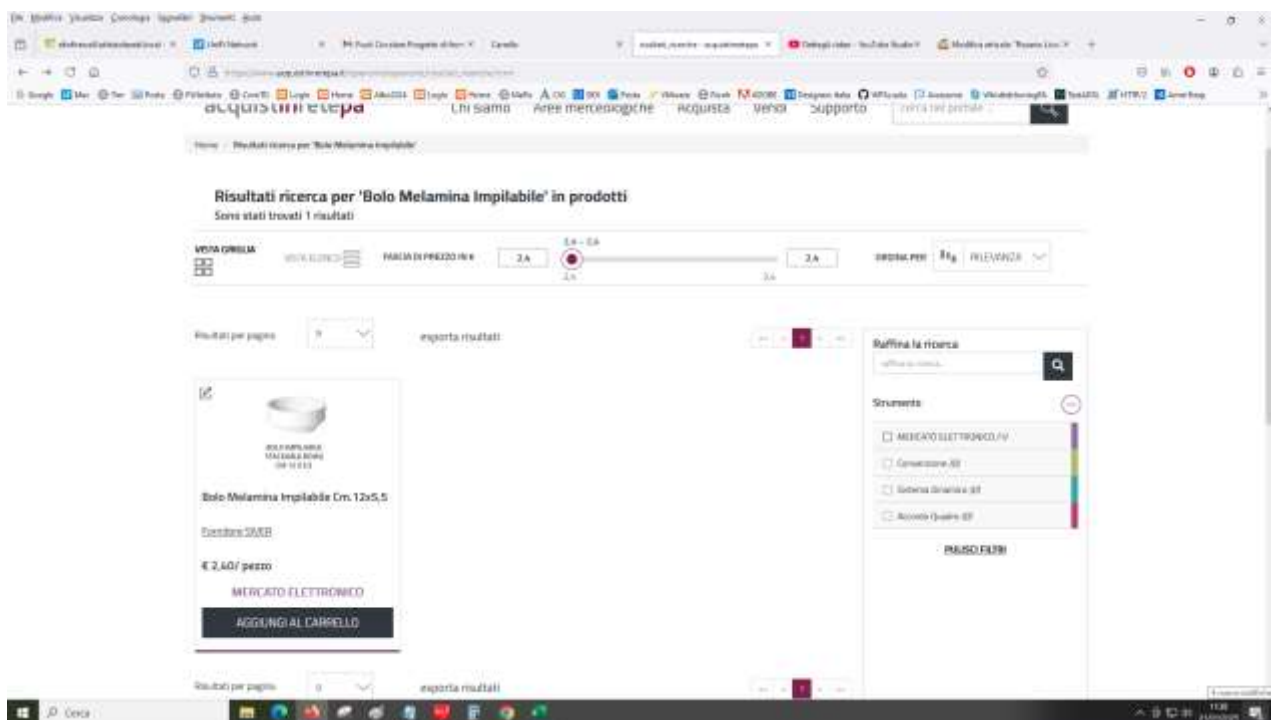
File Modifica Visualizza Cronologia Segnalibri Strumenti Aiuto

acquistinretepa   Chi siamo   Aree merceologiche   Acquista   Vendi   Supporto

Home / Risultati ricerca per 'Bolo Melamina Impilabile'

Risultati ricerca per 'Bolo Melamina Impilabile' in prodotti
Sono stati trovati 1 risultati

VISTA GRIGLIA   VISTA ELENCO   FASCIA DI PREZZO IN €   2,4   2,4 - 2,4   2,4   ORDINA PER   RILEVANZA

Risultati per pagina   9   esporta risultati

Raffina la ricerca

Strumenti

MERCATO ELETTRONICO (1)
Convenzione (0)
Sistema Dinamico (0)
Accordo Quadro (0)

PULISCI FILTRI

BOLO IMPILABILE
STACKABLE BOWL
CM 12X5,5

Bolo Melamina Impilabile Cm.12x5,5

Fornitore SIVER

€ 2,40/ pezzo

MERCATO ELETTRONICO

AGGIUNGI AL CARRELLO

Risultati per pagina   9   esporta risultati

Cerca